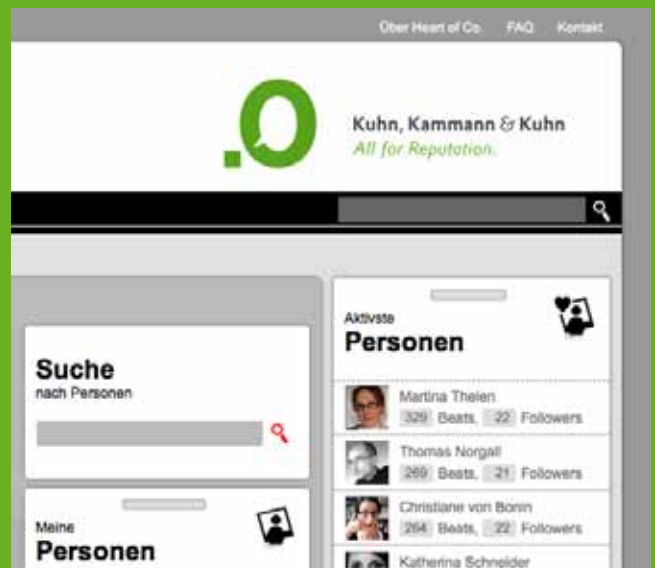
Über Heart of Co. FAQ Kontakt

.O

Kuhn, Kammann & Kuhn
All for Reputation.

Suche
nach Personen

Meine
Personen

Aktivste
Personen

Martina Thelen
329 Beats, 22 Followers

Thomas Norgall
269 Beats, 21 Followers

Christiane von Bonin
264 Beats, 22 Followers

Katherina Schneider